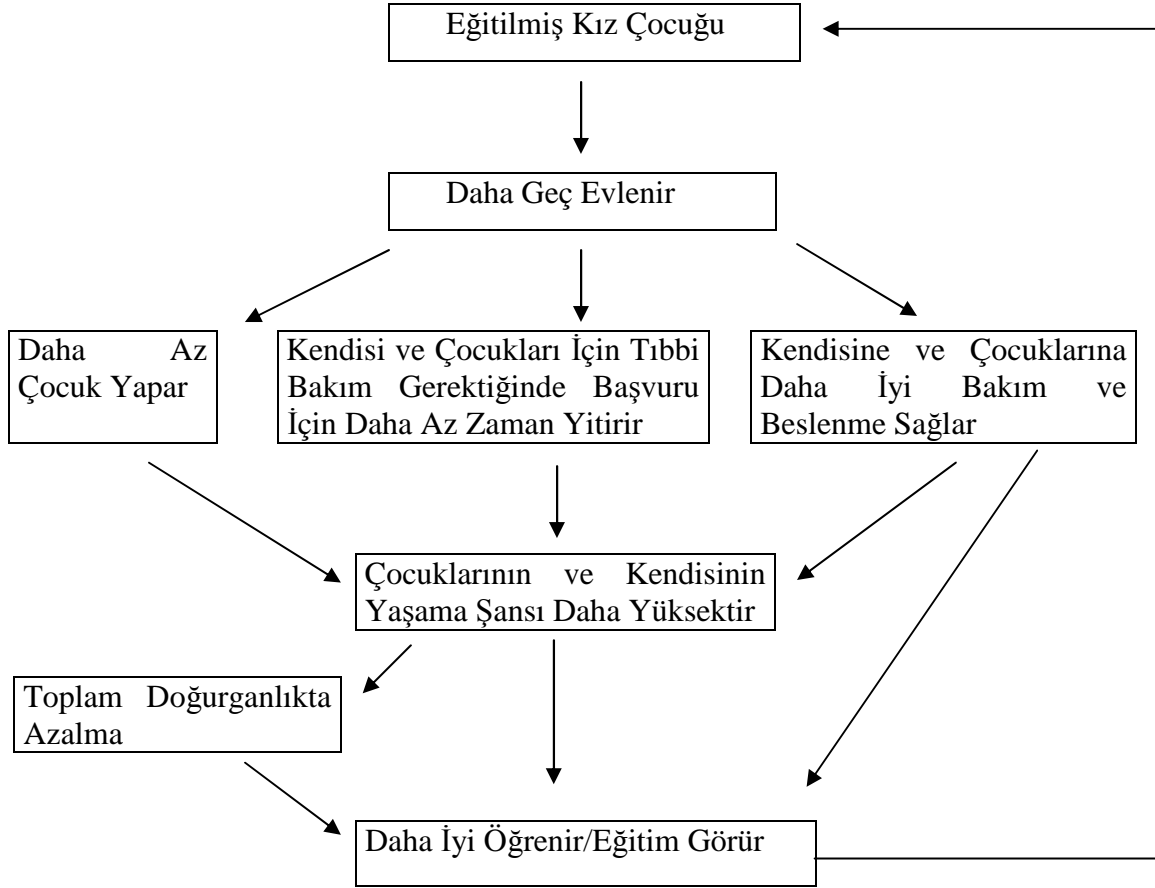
Eğitilmiş Kız Çocuğu

Daha Geç Evlenir

Daha Az Çocuk Yapar

Kendisi ve Çocukları İçin Tıbbi Bakım Gerektiğinde Başvuru İçin Daha Az Zaman Yitirir

Kendisine ve Çocuklarına Daha İyi Bakım ve Beslenme Sağlar

Çocuklarının ve Kendisinin Yaşama Şansı Daha Yüksektir

Toplam Doğurganlıkta Azalma

Daha İyi Öğrenir/Eğitim Görür